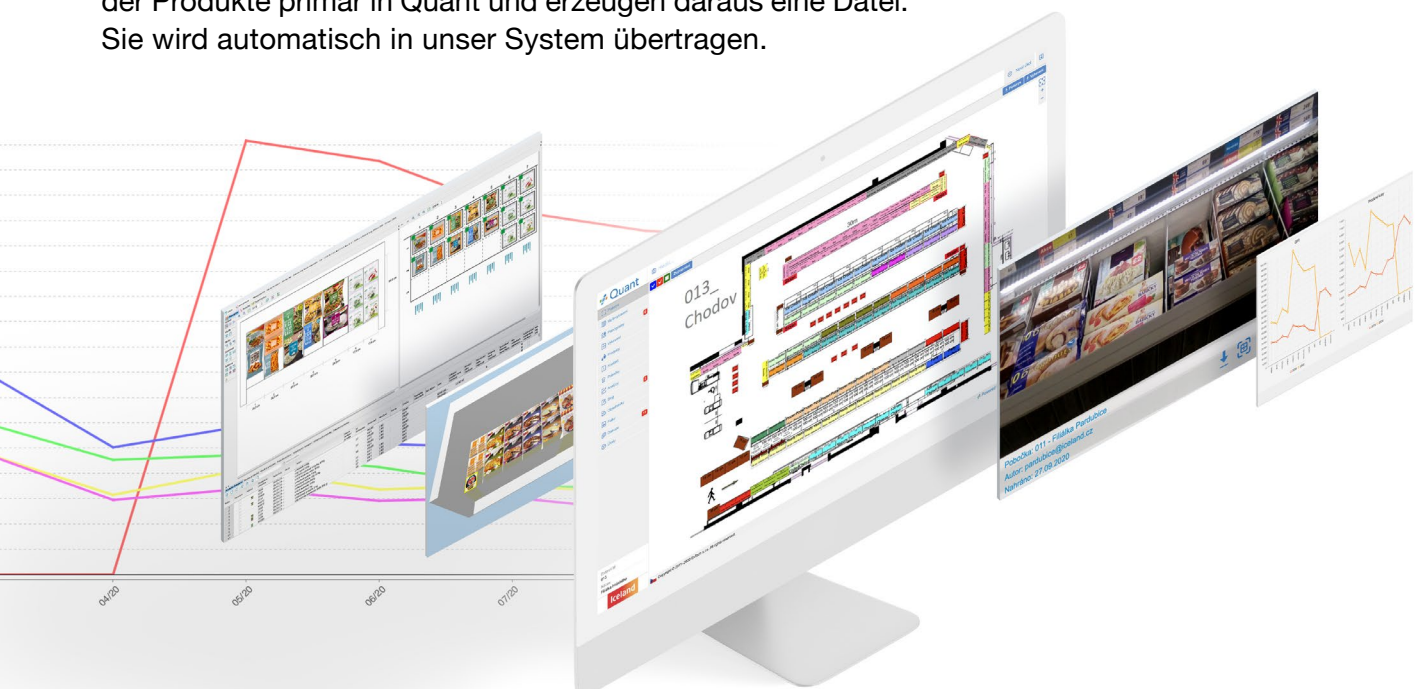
der Produkte primär in Quant und erzeugen daraus eine Datei. Sie wird automatisch in unser System übertragen.

04/20
05/20
06/20
07/20

Quant
013_
Chodov

Iceland

Pobočka: 011 - Filiálka Pardubice
Autor: pardubice@iceland.cz
Nahráno: 27.09.2020